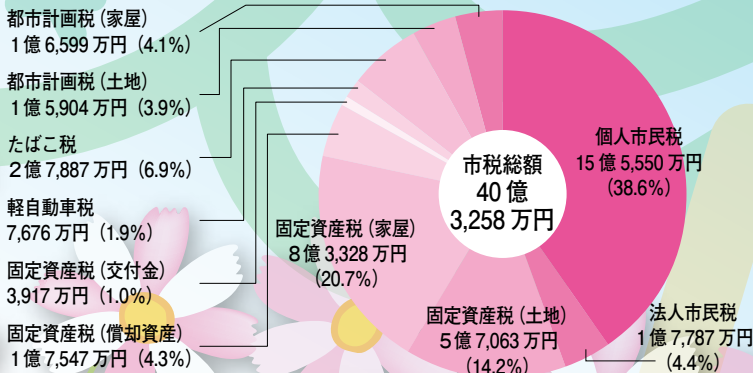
都市計画税（家屋）
1億6,599万円（4.1%）

都市計画税（土地）
1億5,904万円（3.9%）

たばこ税
2億7,887万円（6.9%）

軽自動車税
7,676万円（1.9%）

固定資産税（交付金）
3,917万円（1.0%）

固定資産税（償却資産）
1億7,547万円（4.3%）

市税総額
40億
3,258万円

個人市民税
15億5,550万円
（38.6%）

固定資産税（家屋）
8億3,328万円
（20.7%）

固定資産税（土地）
5億7,063万円
（14.2%）

法人市民税
1億7,787万円
（4.4%）